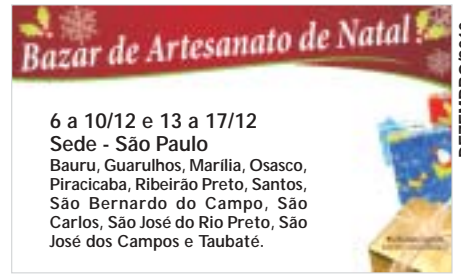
Bazar de Artesanato de Natal!

6 a 10/12 e 13 a 17/12
Sede - São Paulo
Bauru, Guarulhos, Marília, Osasco, Piracicaba, Ribeirão Preto, Santos, São Bernardo do Campo, São Carlos, São José do Rio Preto, São José dos Campos e Taubaté.

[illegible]